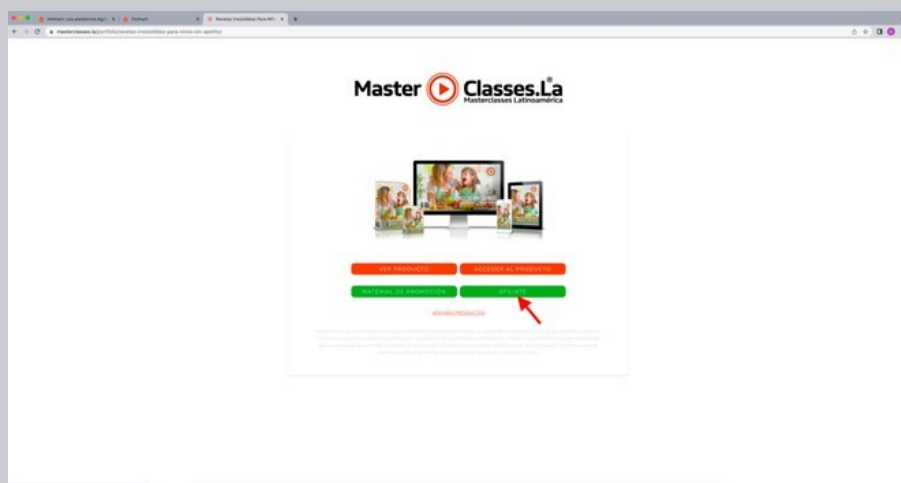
Hotmart: una plataforma digi... | Hotmart | Recetas Irresistibles Para Niñ...

masterclasses.la/portfolio/recetas-irresistibles-para-ninos-sin-apetito/

Master Classes.La
Masterclasses Latinoamérica

VER PRODUCTO
ACCEDER AL PRODUCTO
MATERIAL DE PROMOCIÓN
AFILIATE

VER MÁS PRODUCTOS

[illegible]